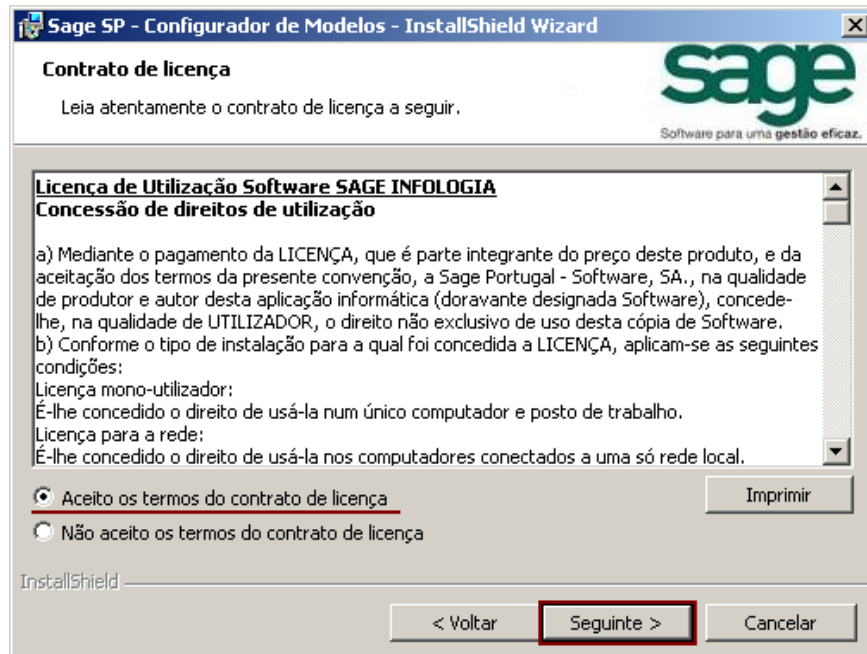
Sage SP - Configurador de Modelos - InstallShield Wizard

Contrato de licença

Leia atentamente o contrato de licença a seguir.

sage
Software para uma gestão eficaz.

Licença de Utilização Software SAGE INFOLOGIA
Concessão de direitos de utilização

a) Mediante o pagamento da LICENÇA, que é parte integrante do preço deste produto, e da aceitação dos termos da presente convenção, a Sage Portugal - Software, SA., na qualidade de produtor e autor desta aplicação informática (doravante designada Software), concede-lhe, na qualidade de UTILIZADOR, o direito não exclusivo de uso desta cópia de Software.
b) Conforme o tipo de instalação para a qual foi concedida a LICENÇA, aplicam-se as seguintes condições:
Licença mono-utilizador:
É-lhe concedido o direito de usá-la num único computador e posto de trabalho.
Licença para a rede:
É-lhe concedido o direito de usá-la nos computadores conectados a uma só rede local.

Aceito os termos do contrato de licença

Imprimir

Não aceito os termos do contrato de licença

InstallShield

< Voltar

Seguinte >

Cancelar